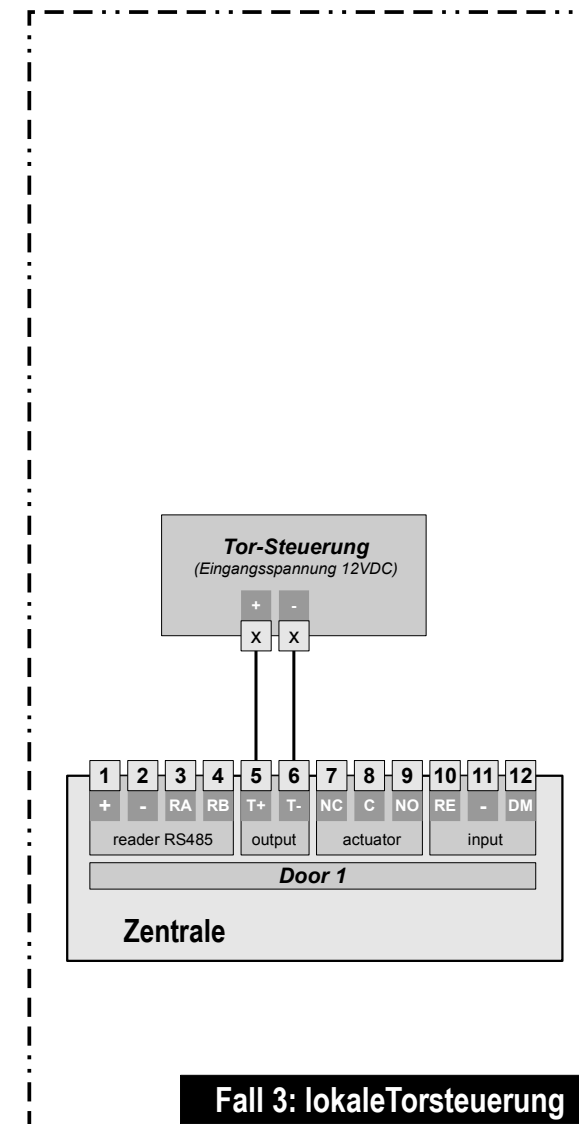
Tor-Steuerung
(Eingangsspannung 12VDC)

+ -
x x

| 1 | 2 | 3 | 4 | 5 | 6 | 7 | 8 | 9 | 10 | 11 | 12 |
|---|---|---|---|---|---|---|---|---|---|---|---|
| + | - | RA | RB | T+ | T- | NC | C | NO | RE | - | DM |

reader RS485 output actuator input

Door 1

Zentrale

Fall 3: lokaleTorsteuerung